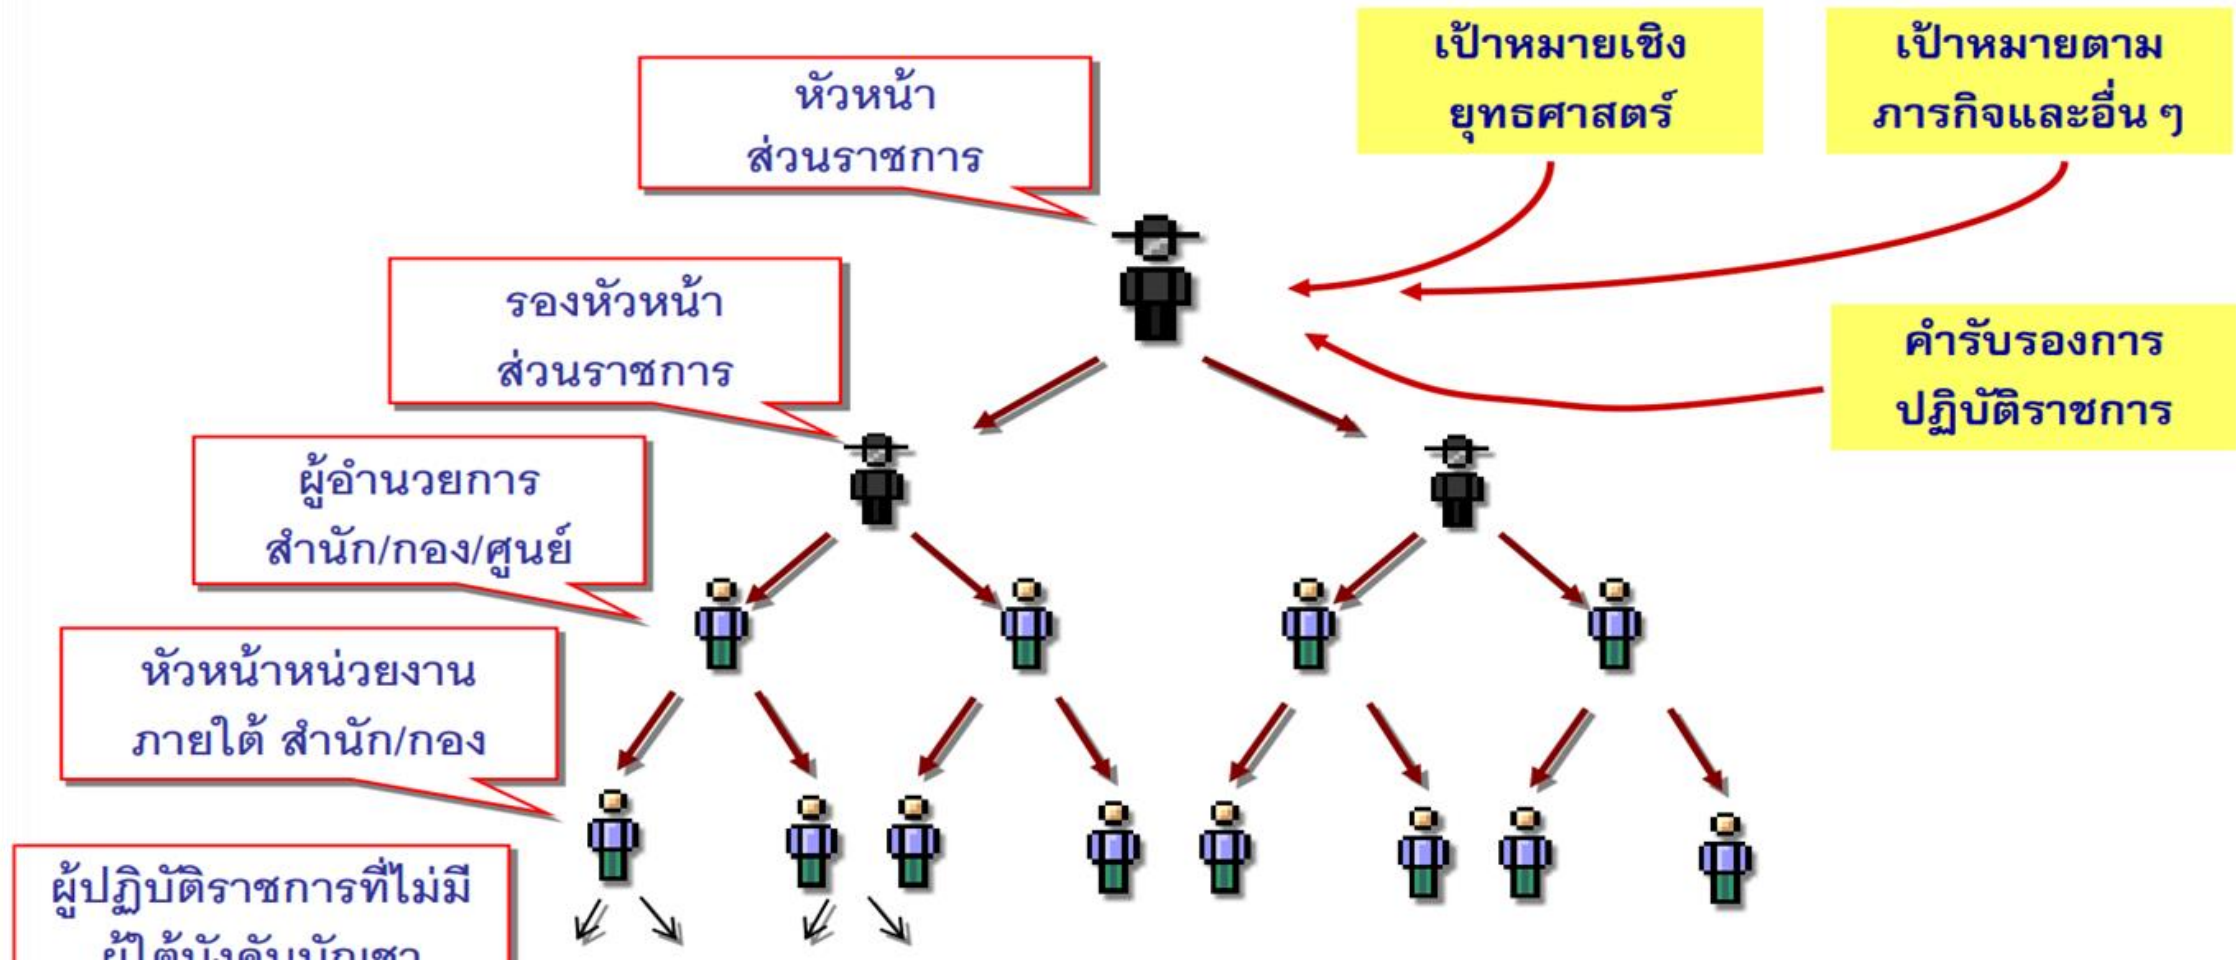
หัวหน้า ส่วนราชการ

เป้าหมายเชิง ยุทธศาสตร์

เป้าหมายตาม ภารกิจและอื่น ๆ

รองหัวหน้า ส่วนราชการ

คำรับรองการ ปฏิบัติราชการ

ผู้อำนวยการ สำนัก/กอง/ศูนย์

หัวหน้าหน่วยงาน ภายใต้ สำนัก/กอง

ผู้ปฏิบัติราชการที่ไม่มี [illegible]